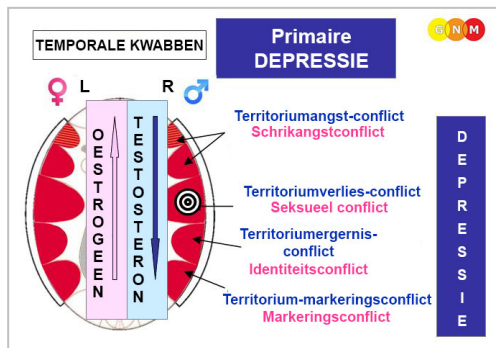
TEMPORALE KWABBEN

Primaire DEPRESSIE

G N M

♀ L

R ♂

O E S T R O G E E N

T E S T O S T E R O N

Territoriumangst-conflict
Schrikangstconflict

Territoriumverlies-conflict
Seksueel conflict

Territoriumergernis-conflict
Identiteitsconflict

Territorium-markeringsconflict
Markeringsconflict

D E P R E S S I E